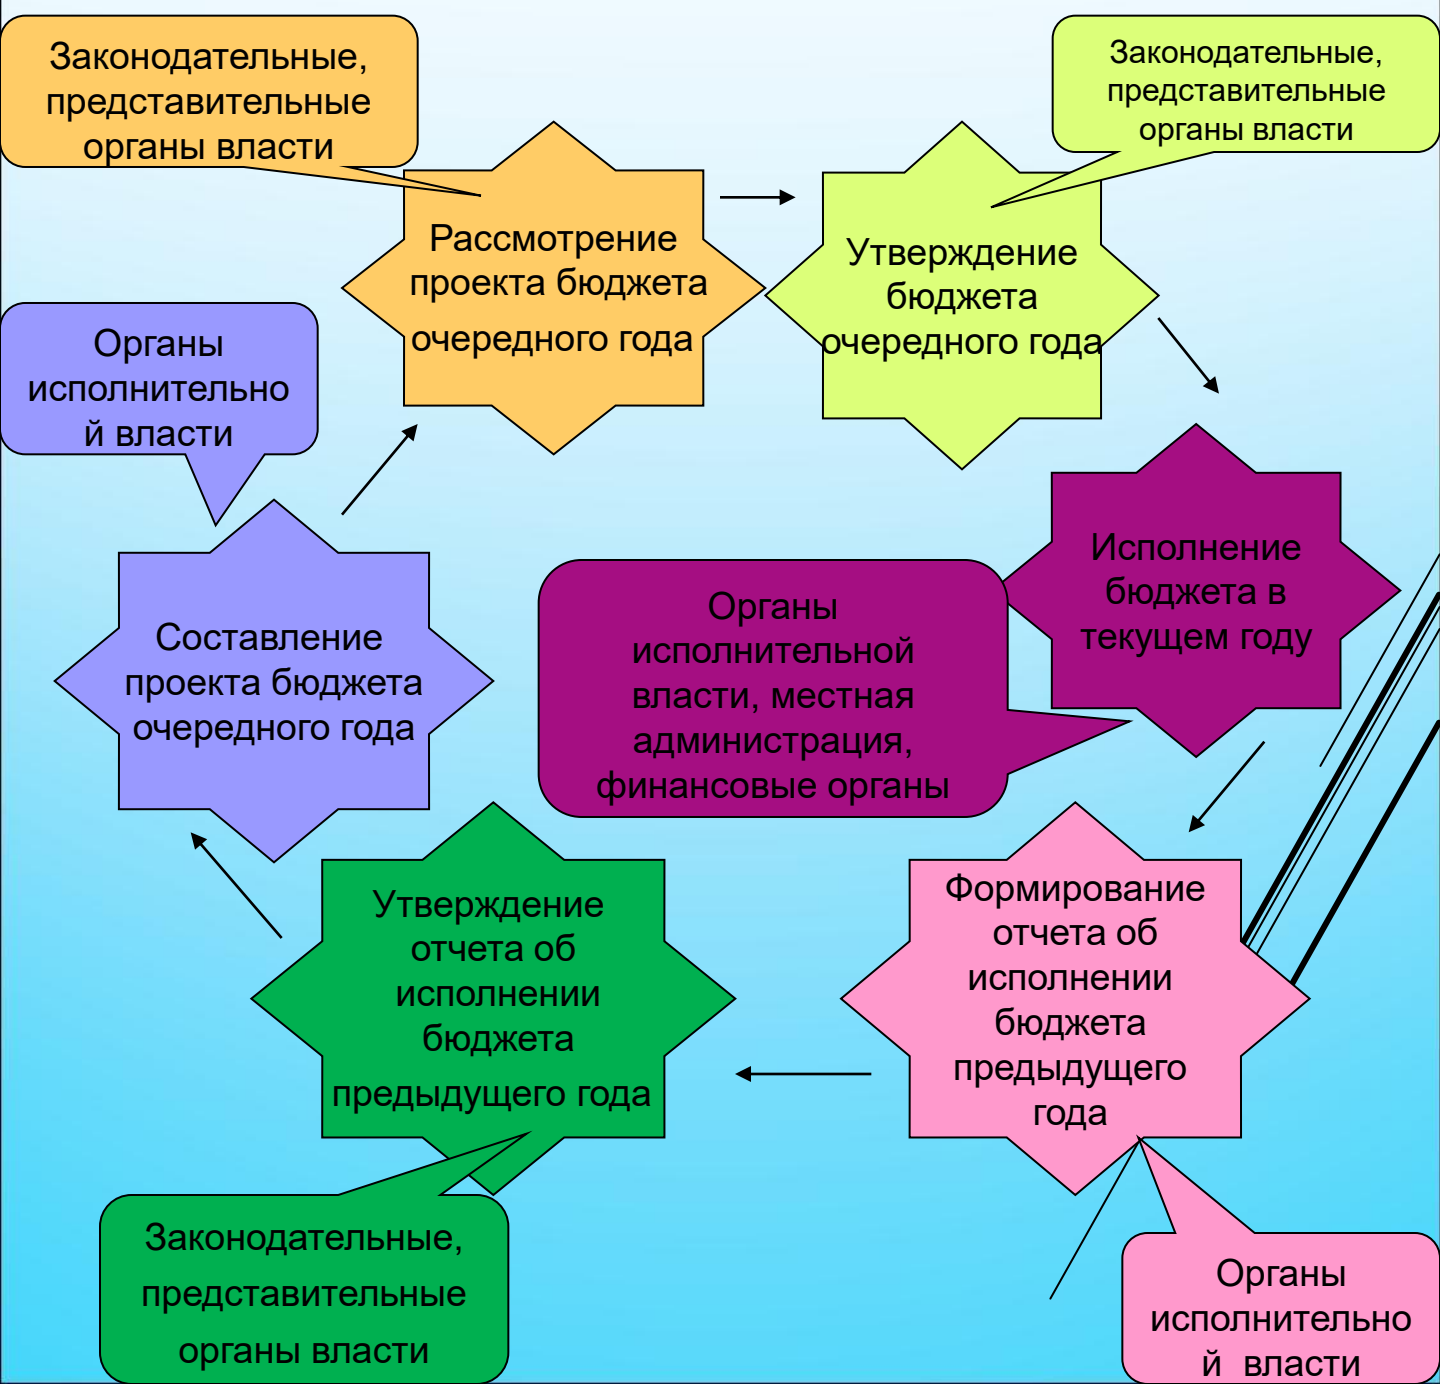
Законодательные, представительные органы власти

Рассмотрение проекта бюджета очередного года

Законодательные, представительные органы власти

Утверждение бюджета очередного года

Органы исполнительно й власти

Исполнение бюджета в текущем году

Органы исполнительной власти, местная администрация, финансовые органы

Составление проекта бюджета очередного года

Утверждение отчета об исполнении бюджета предыдущего года

Формирование отчета об исполнении бюджета предыдущего года

Законодательные, представительные органы власти

Органы исполнительно й власти